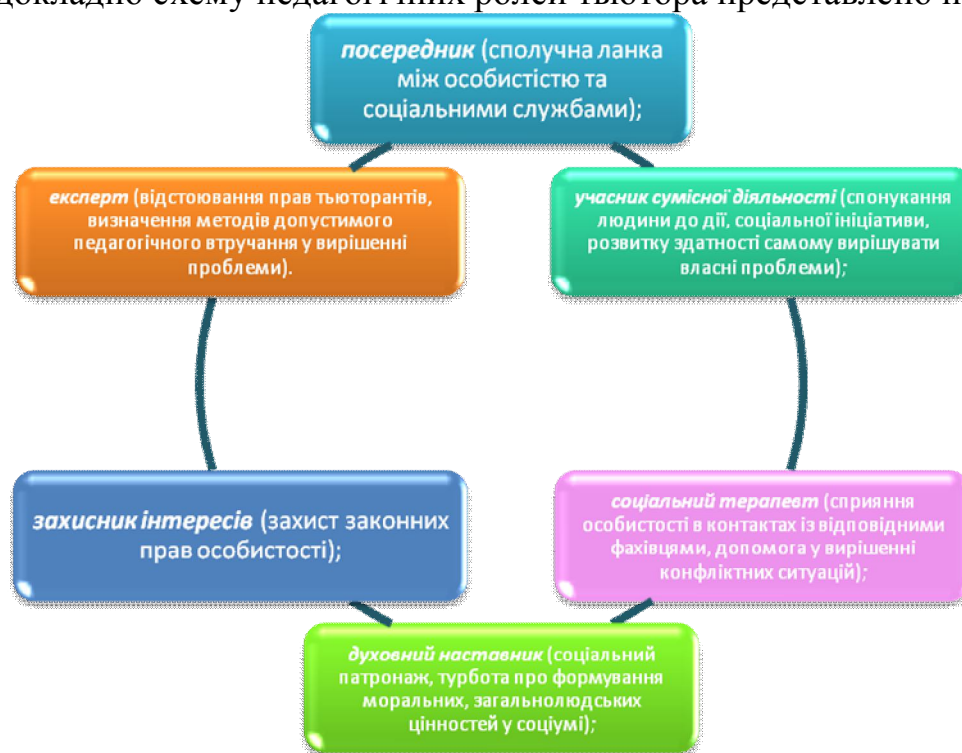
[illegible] схему педагогічних ролей тьютора представлено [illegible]

посередник (сполучна ланка між особистістю та соціальними службами);

учасник сумісної діяльності (спонукання людини до дії, соціальної ініціативи, розвитку здатності самому вирішувати власні проблеми);

соціальний терапевт (сприяння особистості в контактах із відповідними фахівцями, допомога у вирішенні конфліктних ситуацій);

духовний наставник (соціальний патронаж, турбота про формування моральних, загальнолюдських цінностей у соціумі);

захисник інтересів (захист законних прав особистості);

експерт (відстоювання прав тьюторантів, визначення методів допустимого педагогічного втручання у вирішенні проблеми).